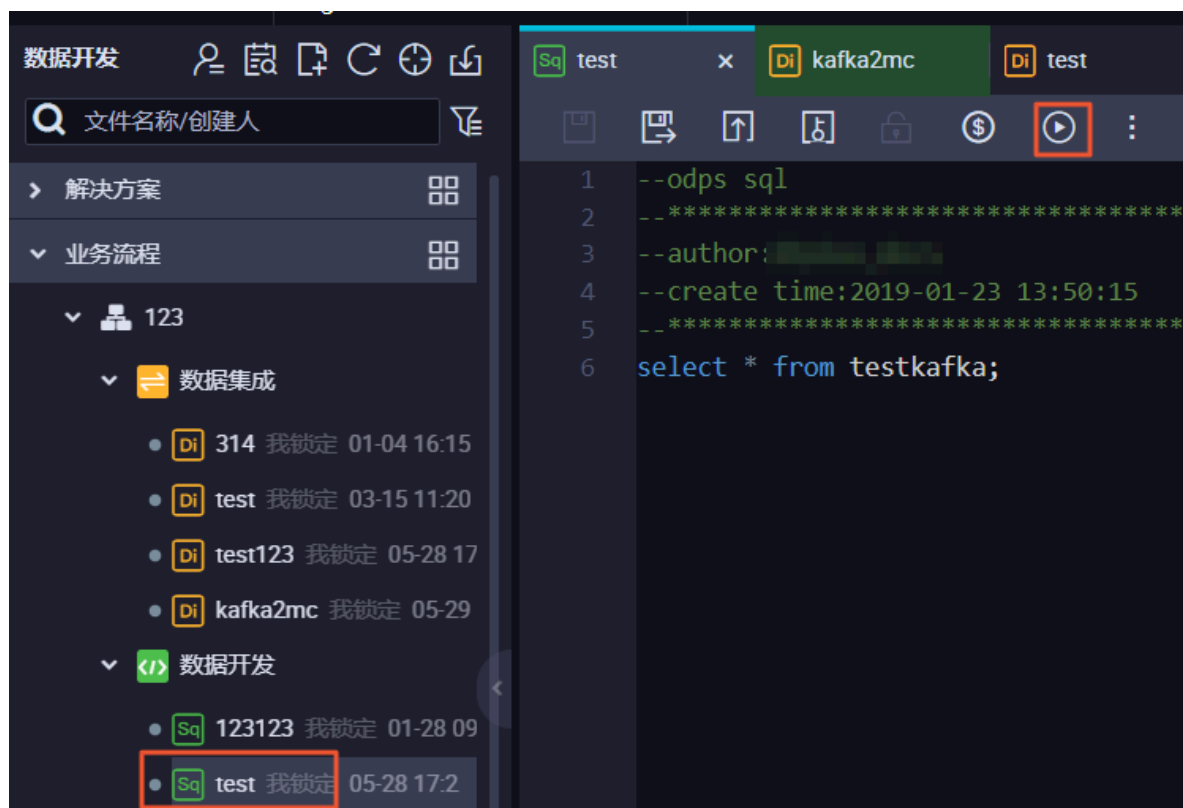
数据开发

文件名称/创建人

解决方案

业务流程

123

数据集成

Di 314 我锁定 01-04 16:15

Di test 我锁定 03-15 11:20

Di test123 我锁定 05-28 17

Di kafka2mc 我锁定 05-29

数据开发

Sq 123123 我锁定 01-28 09

Sq test 我锁定 05-28 17:2

Sq test ×

Di kafka2mc

Di test

1 --odps sql
2 --**********************************
3 --author:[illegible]
4 --create time:2019-01-23 13:50:15
5 --**********************************
6 select * from testkafka;